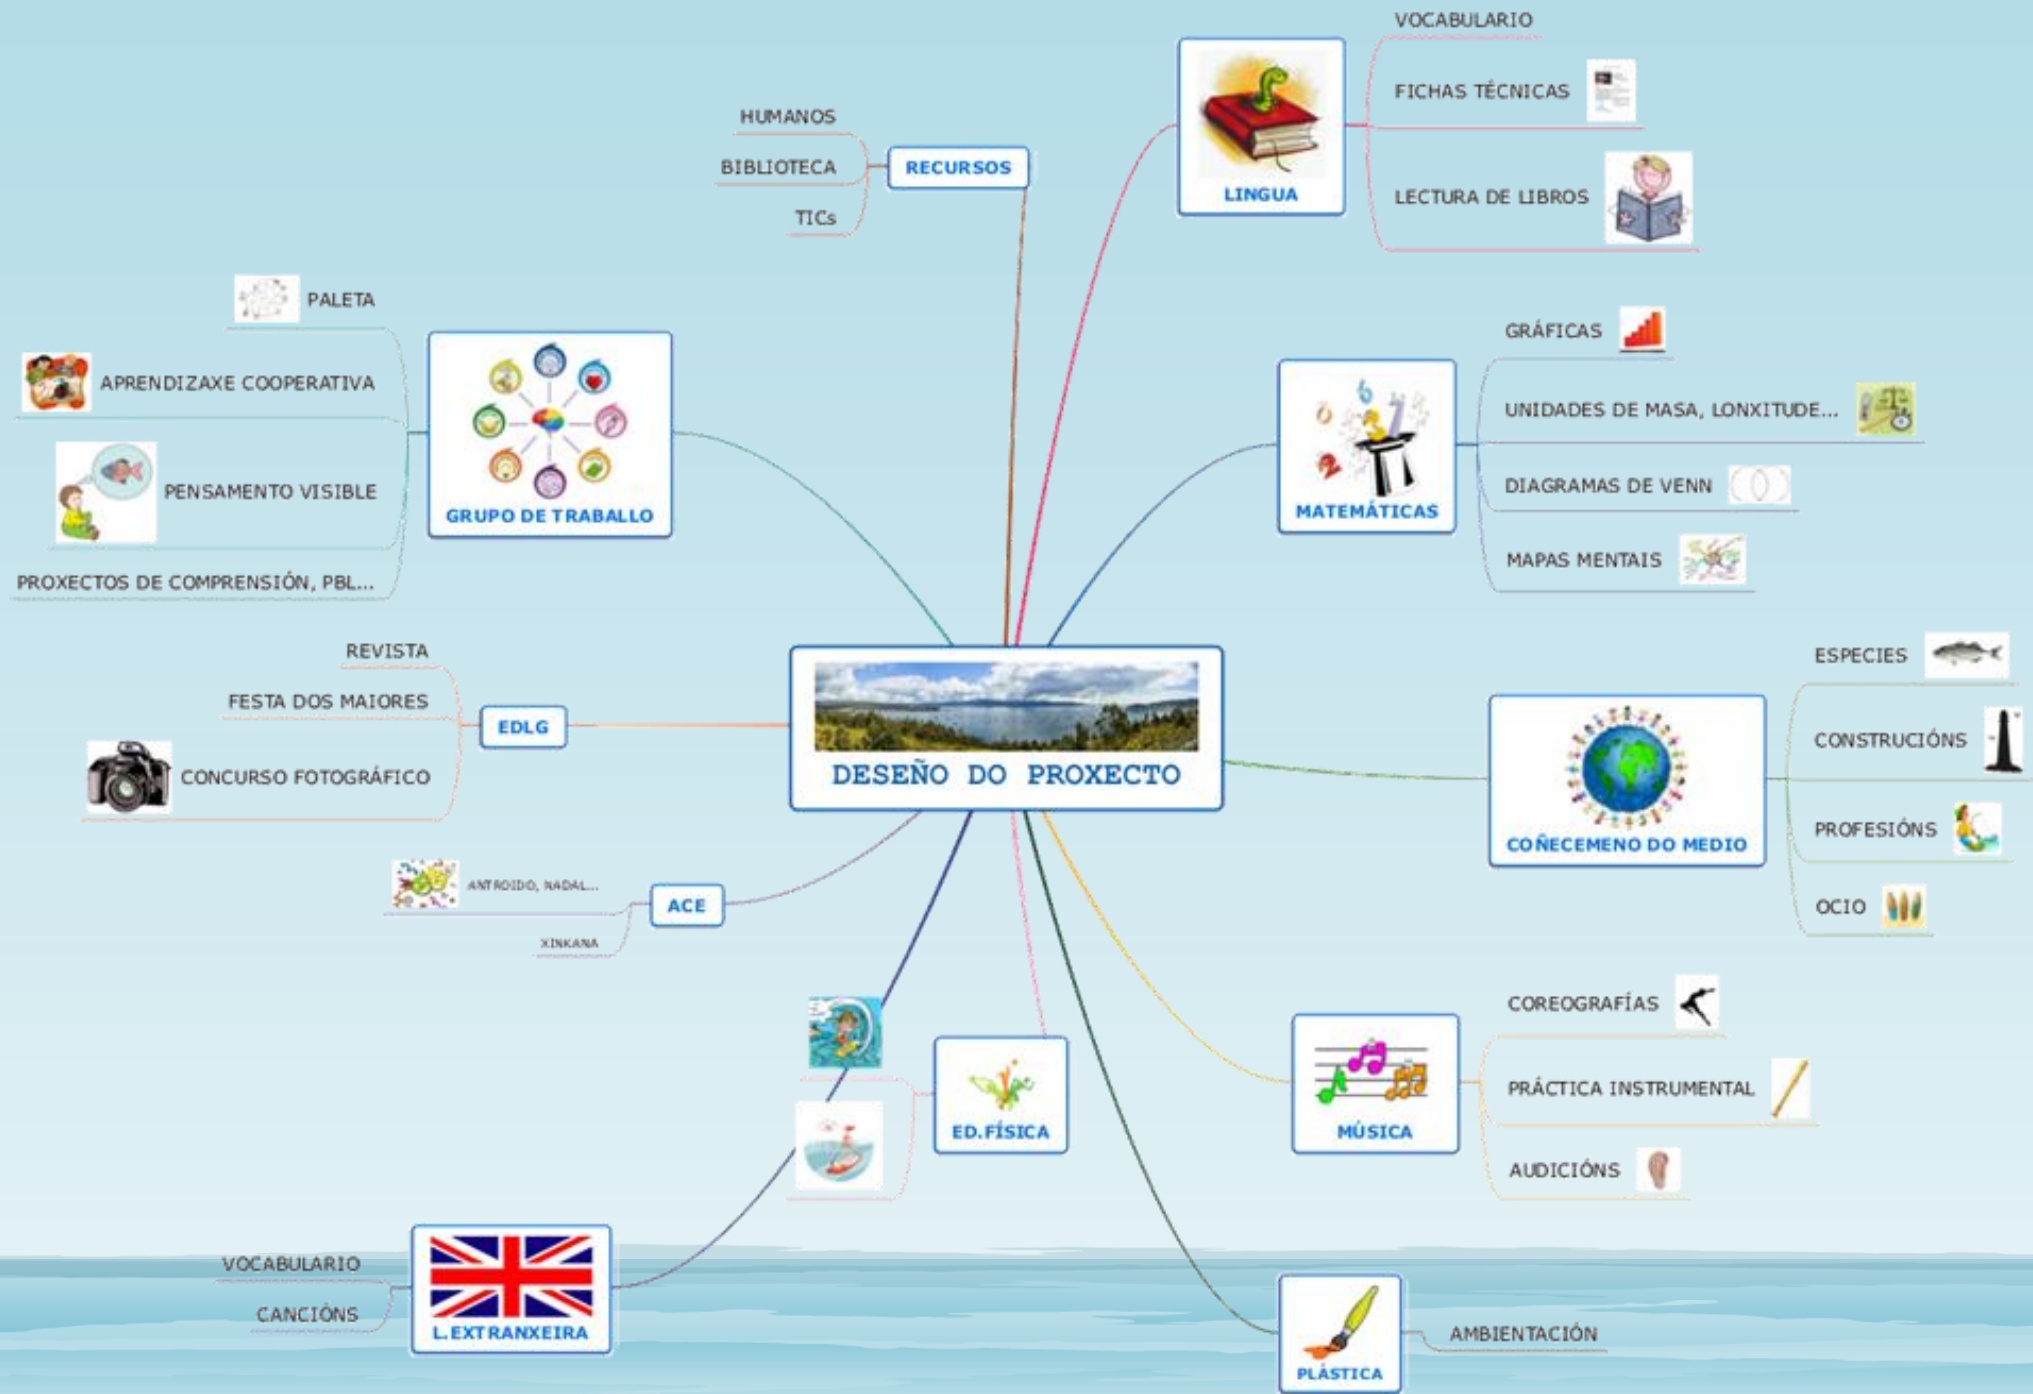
DESEÑO DO PROXECTO

RECURSOS
HUMANOS
BIBLIOTECA
TICs

LINGUA
VOCABULARIO
FICHAS TÉCNICAS
LECTURA DE LIBROS

GRUPO DE TRABALLO
PALETA
APRENDIZAXE COOPERATIVA
PENSAMENTO VISIBLE
PROXECTOS DE COMPRENSIÓN, PBL...

MATEMÁTICAS
GRÁFICAS
UNIDADES DE MASA, LONXITUDE...
DIAGRAMAS DE VENN
MAPAS MENTAIS

EDLG
REVISTA
FESTA DOS MAIORES
CONCURSO FOTOGRÁFICO

COÑECEMENO DO MEDIO
ESPECIES
CONSTRUCIÓNS
PROFESIÓNS
OCIO

ACE
ANTROIDO, NADAL...
XINKANA

ED.FÍSICA

MÚSICA
COREOGRAFÍAS
PRÁCTICA INSTRUMENTAL
AUDICIÓNS

L.EXTRANXEIRA
VOCABULARIO
CANCIÓNS

PLÁSTICA
AMBIENTACIÓN